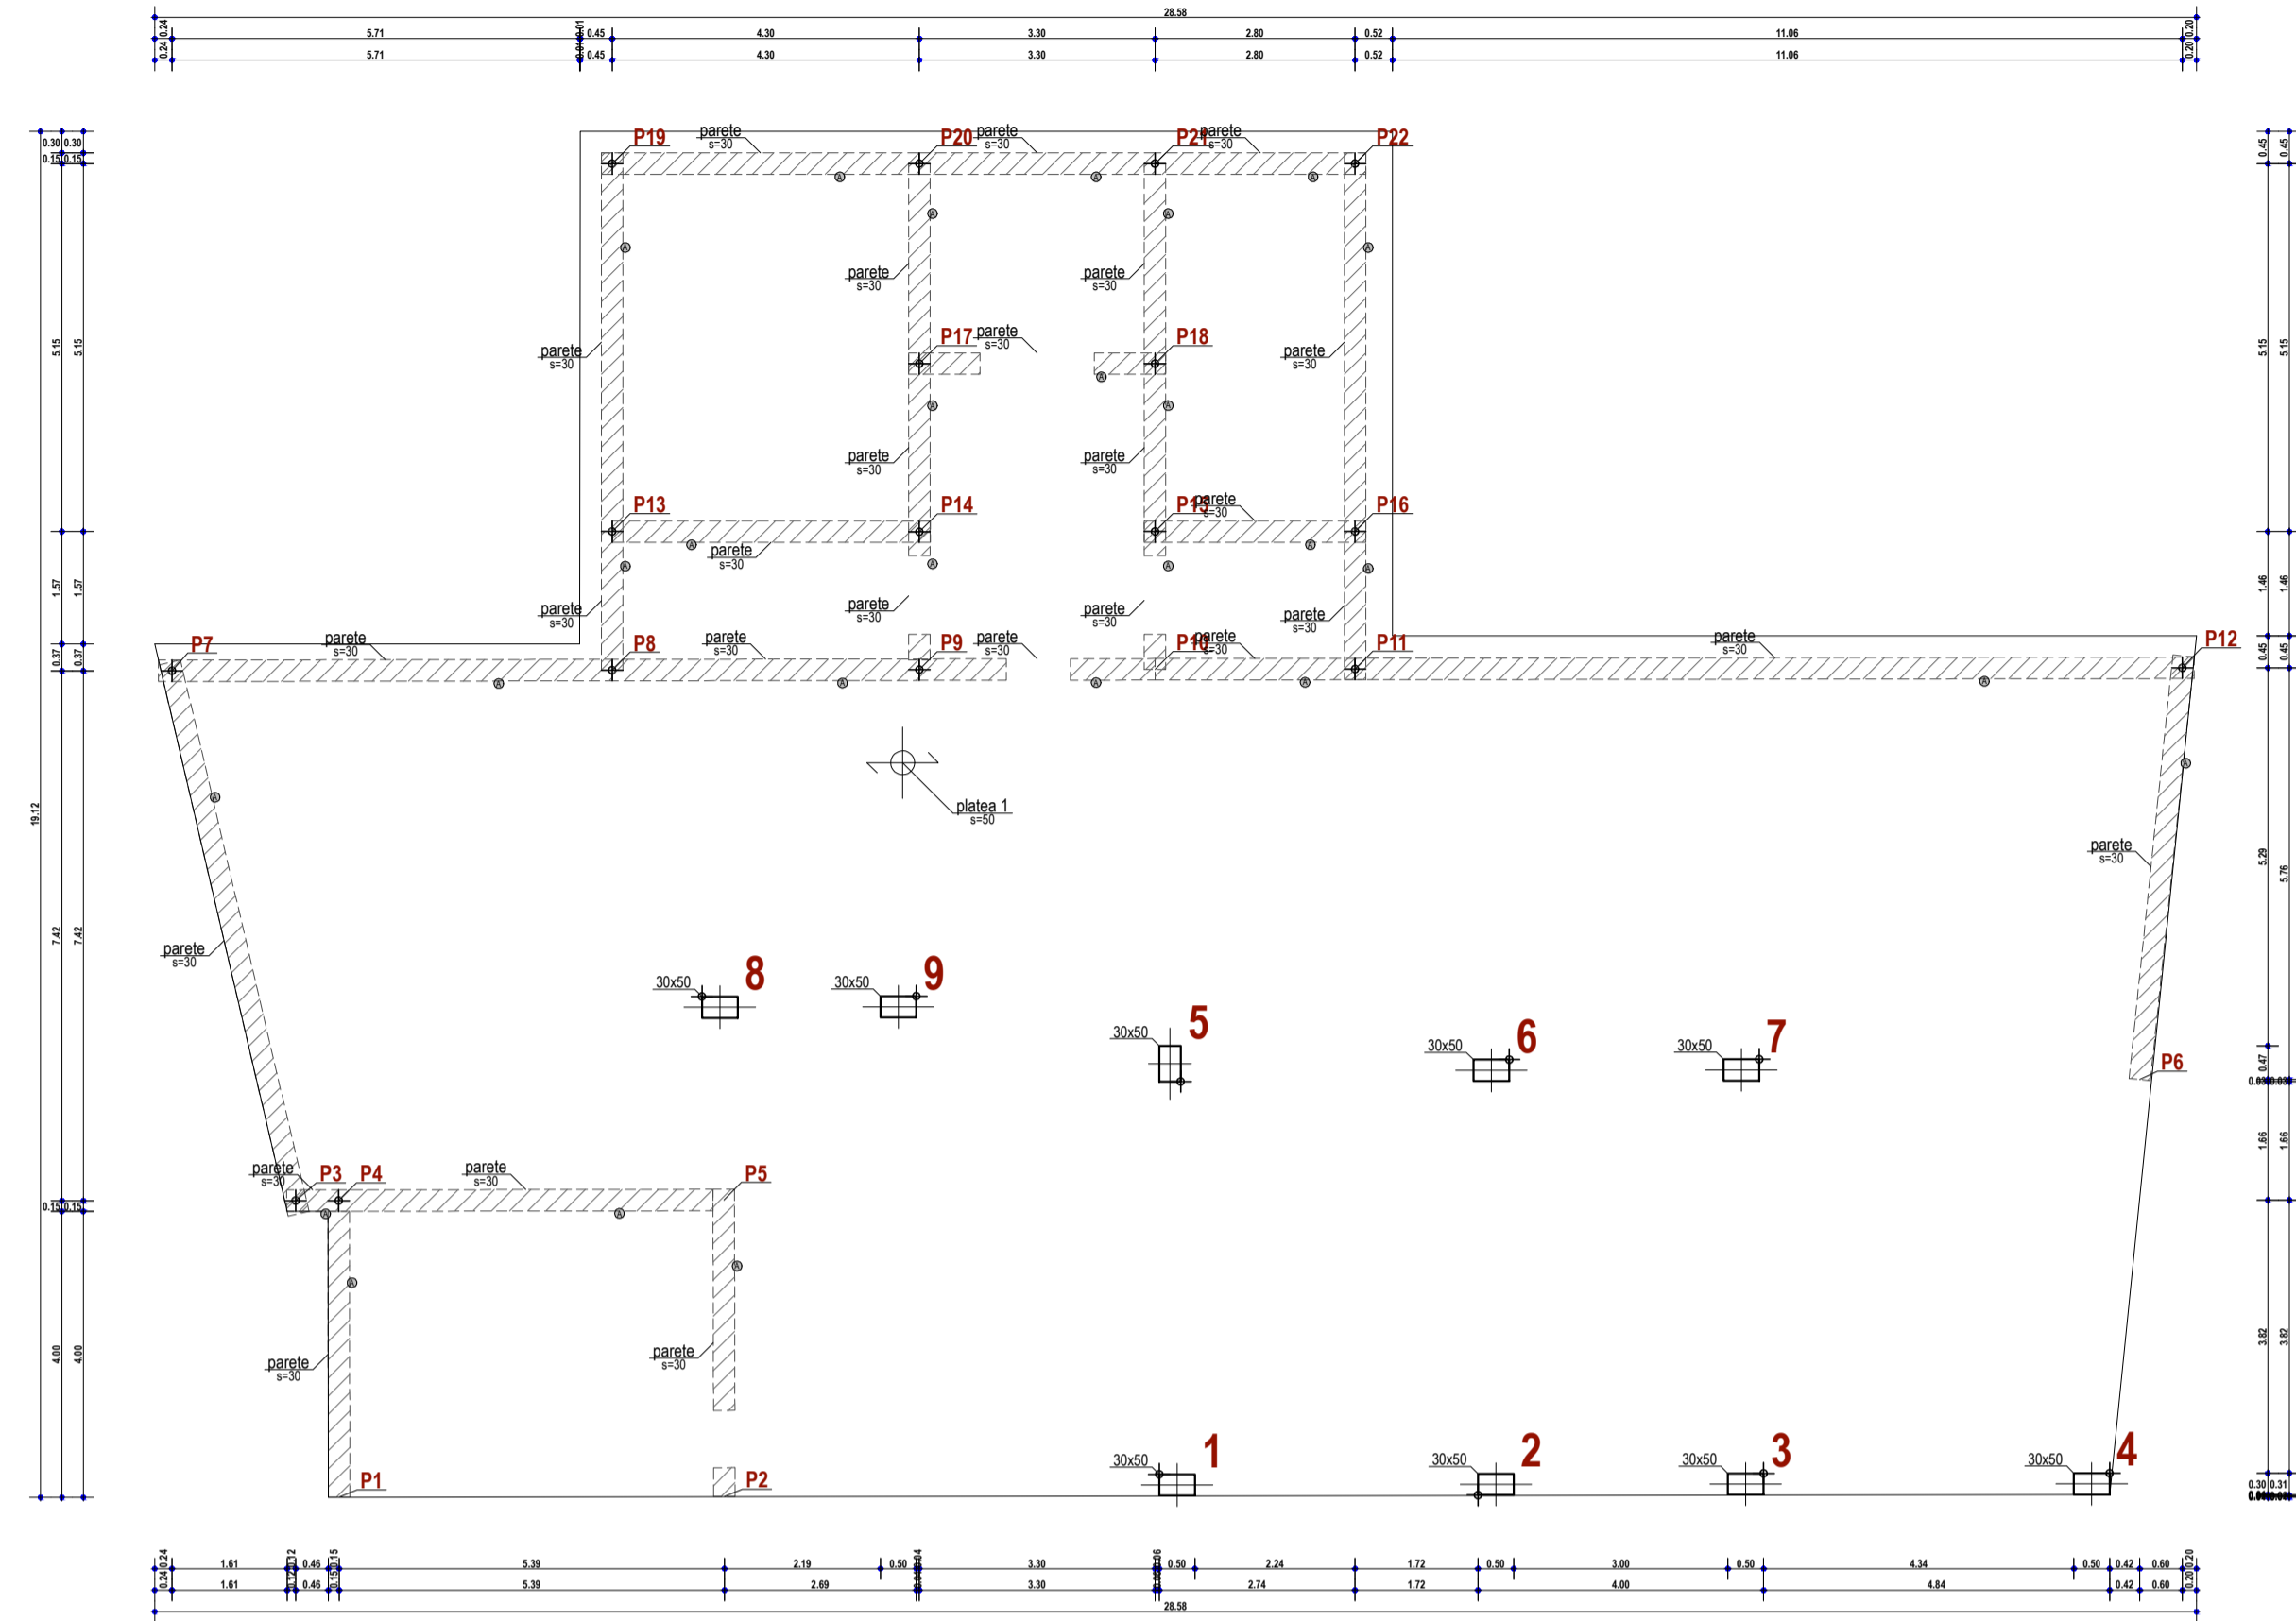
28.58
0.24 5.71 0.45 4.30 3.30 2.80 0.52 11.06 0.20
0.24 5.71 0.45 4.30 3.30 2.80 0.52 11.06 0.20

P19 parete s=30
P20 parete s=30
P21 parete s=30
P22

parete s=30
parete s=30
P17 parete s=30
P18
parete s=30
parete s=30
parete s=30
parete s=30
parete s=30

P13
P14
P15 parete s=30
P16
parete s=30
parete s=30
parete s=30
parete s=30
parete s=30

P7 parete s=30
P8 parete s=30
P9 parete s=30
P10 parete s=30
P11
parete s=30
P12

platea 1 s=50

parete s=30
parete s=30

30x50 8
30x50 9
30x50 5
30x50 6
30x50 7
P6

parete s=30
P3 P4 parete s=30
P5

parete s=30
parete s=30

P1
P2
30x50 1
30x50 2
30x50 3
30x50 4

0.30 0.30
0.15 0.15
5.15 5.15
1.57 1.57
0.37 0.37
19.12
7.42 7.42
0.15 0.15
4.00 4.00

0.45 0.45
5.15 5.15
1.46 1.46
0.45 0.45
5.29 5.76
0.47
1.66 1.66
3.82 3.82
0.30 0.31

0.24 1.61 0.46 0.15 5.39 2.19 0.50 3.30 0.50 2.24 1.72 0.50 3.00 0.50 4.34 0.50 0.42 0.60 0.20
0.24 1.61 0.46 0.15 5.39 2.69 3.30 2.74 1.72 4.00 4.84 0.42 0.60 0.20
28.58